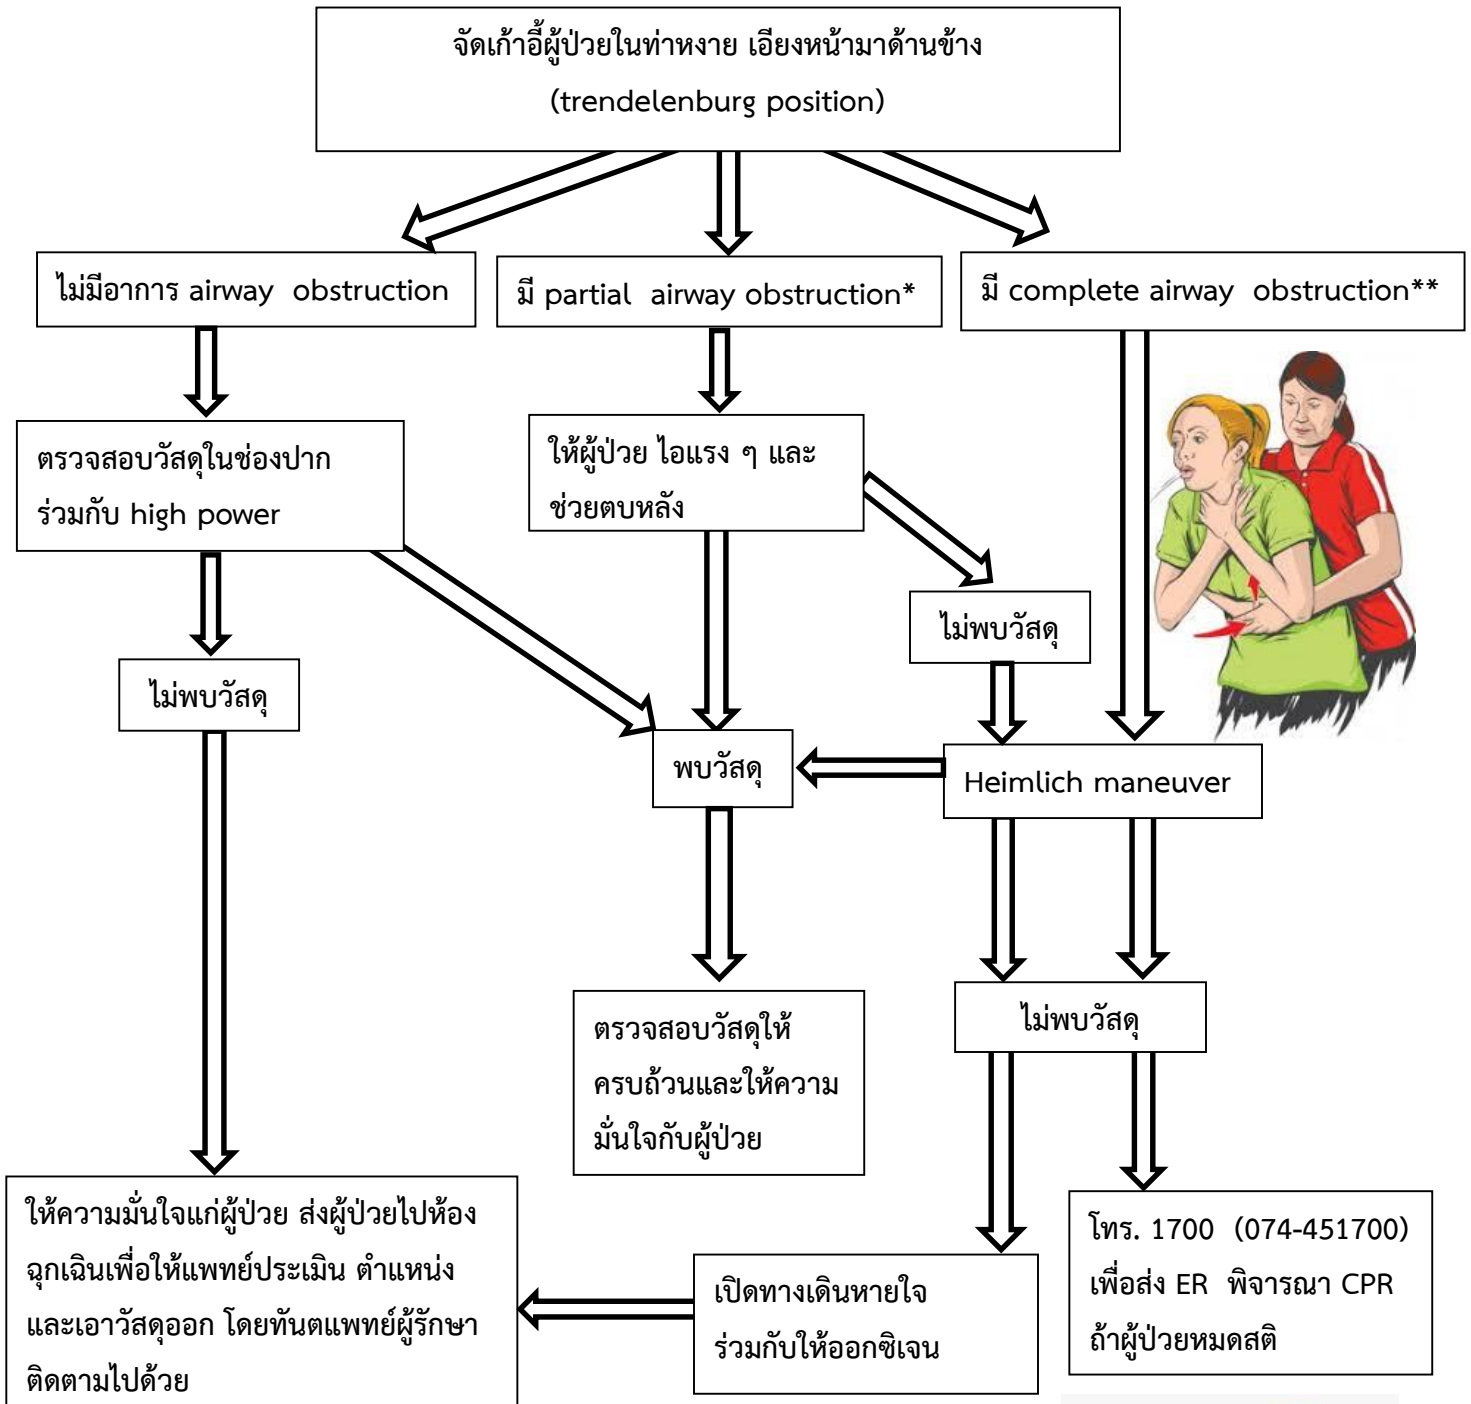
จัดเก้าอี้ผู้ป่วยในท่าหงาย เอียงหน้ามาด้านข้าง (trendelenburg position)

ไม่มีอาการ airway obstruction

มี partial airway obstruction*

มี complete airway obstruction**

ตรวจสอบวัสดุในช่องปาก ร่วมกับ high power

ให้ผู้ป่วย ไอแรง ๆ และ ช่วยตบหลัง

ไม่พบวัสดุ

ไม่พบวัสดุ

พบวัสดุ

Heimlich maneuver

ตรวจสอบวัสดุให้ครบถ้วนและให้ความมั่นใจกับผู้ป่วย

ไม่พบวัสดุ

ให้ความมั่นใจแก่ผู้ป่วย ส่งผู้ป่วยไปห้องฉุกเฉินเพื่อให้แพทย์ประเมิน ตำแหน่ง และเอาวัสดุออก โดยทันตแพทย์ผู้รักษาติดตามไปด้วย

เปิดทางเดินหายใจ ร่วมกับให้ออกซิเจน

โทร. 1700 (074-451700) เพื่อส่ง ER พิจารณา CPR ถ้าผู้ป่วยหมดสติ